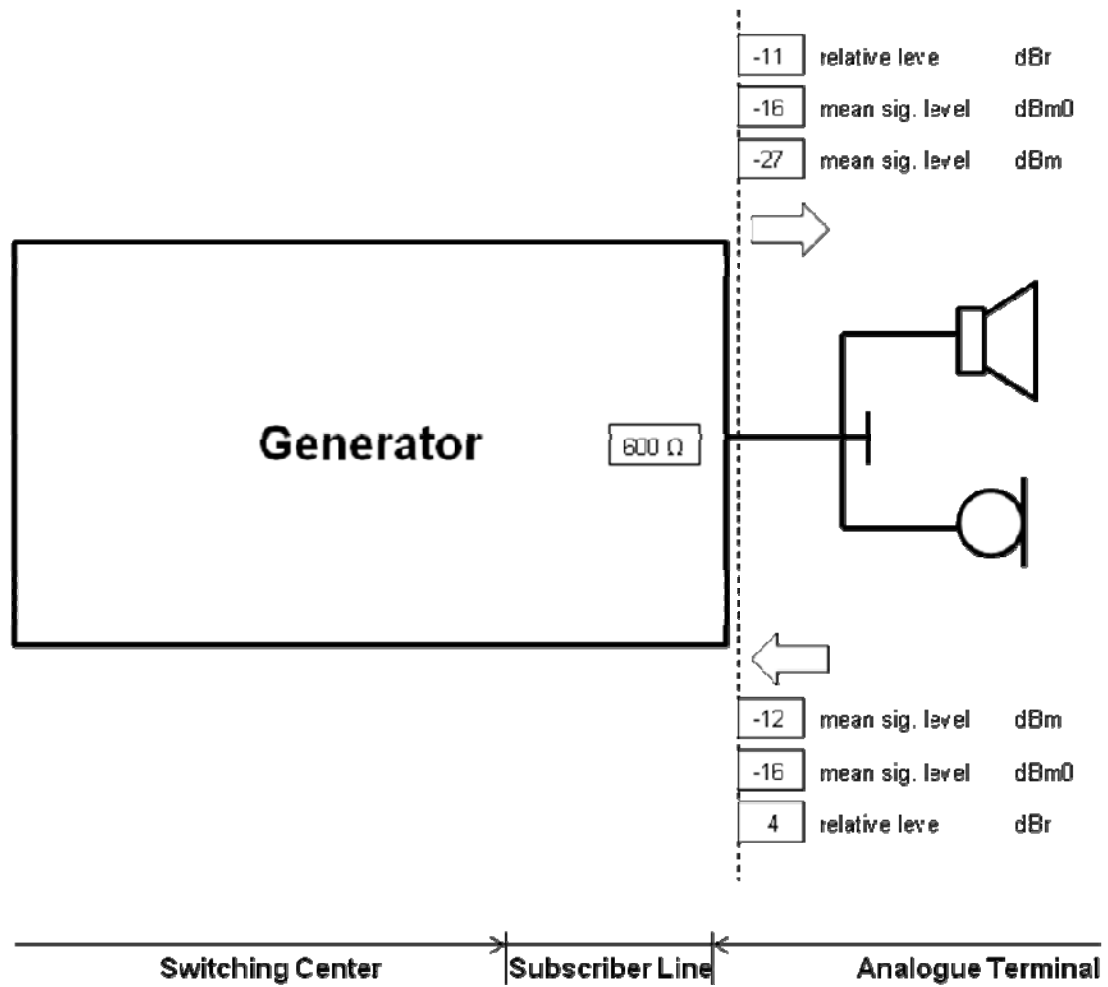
| -11 | relative leve | dBr |
|---|---|---|
| -16 | mean sig. level | dBm0 |
| -27 | mean sig. level | dBm |

Generator

600 Ω

| -12 | mean sig. level | dBm |
|---|---|---|
| -16 | mean sig. level | dBm0 |
| 4 | relative leve | dBr |

Switching Center

Subscriber Line

Analogue Terminal